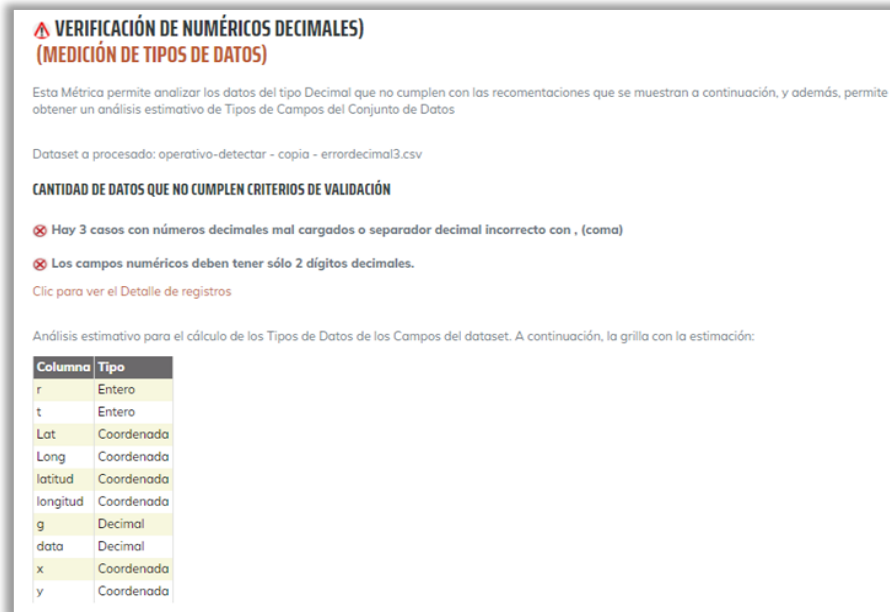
⚠ VERIFICACIÓN DE NUMÉRICOS DECIMALES)
(MEDICIÓN DE TIPOS DE DATOS)

Esta Métrica permite analizar los datos del tipo Decimal que no cumplen con las recomentaciones que se muestran a continuación, y además, permite obtener un análisis estimativo de Tipos de Campos del Conjunto de Datos

Dataset a procesado: operativo-detectar - copia - errordecimal3.csv

CANTIDAD DE DATOS QUE NO CUMPLEN CRITERIOS DE VALIDACIÓN

⊗ Hay 3 casos con números decimales mal cargados o separador decimal incorrecto con , (coma)

⊗ Los campos numéricos deben tener sólo 2 dígitos decimales.

Clic para ver el Detalle de registros

Análisis estimativo para el cálculo de los Tipos de Datos de los Campos del dataset. A continuación, la grilla con la estimación:

| Columna | Tipo |
|---|---|
| r | Entero |
| t | Entero |
| Lat | Coordenada |
| Long | Coordenada |
| latitud | Coordenada |
| longitud | Coordenada |
| g | Decimal |
| data | Decimal |
| x | Coordenada |
| y | Coordenada |